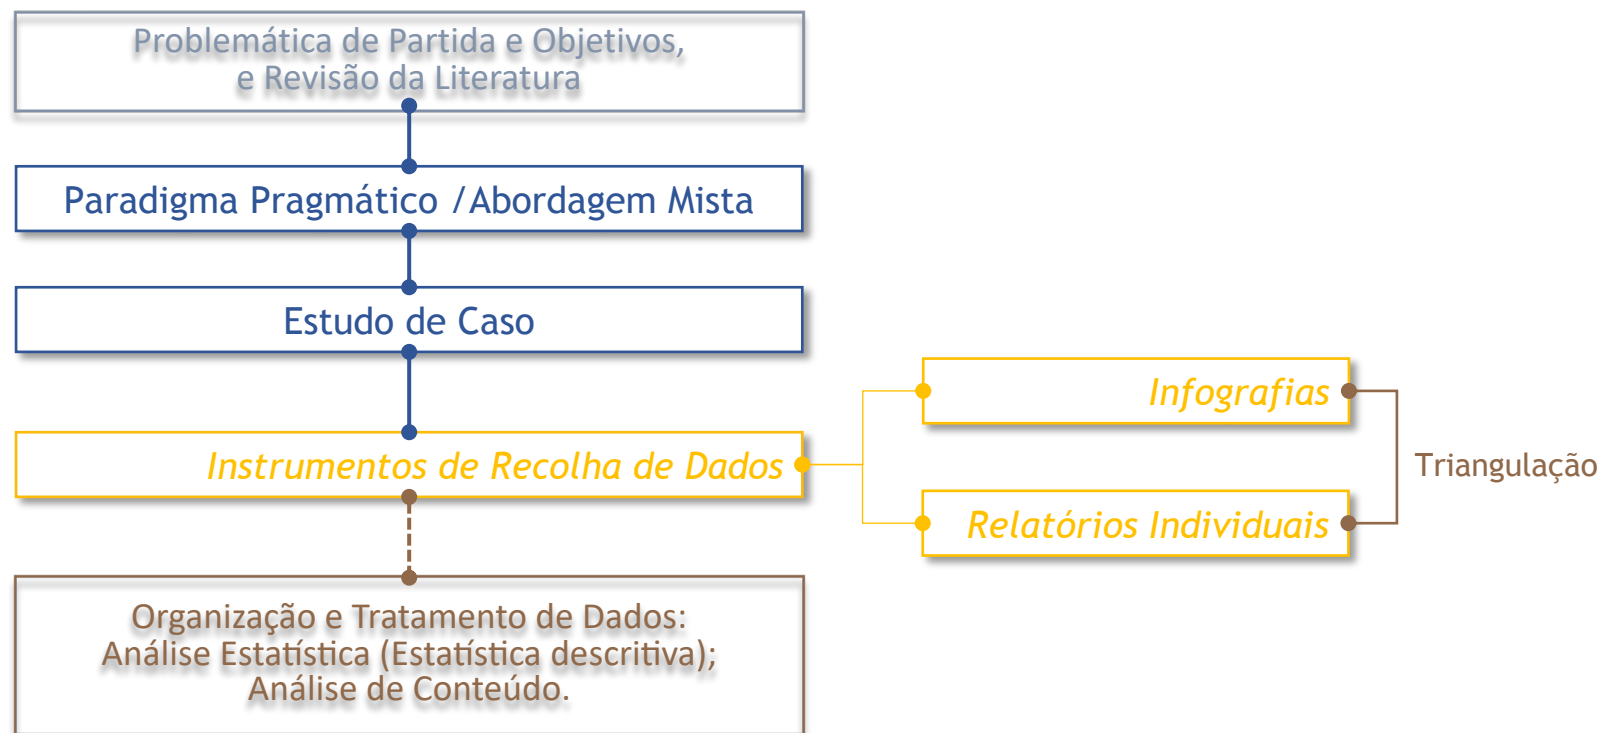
Problemática de Partida e Objetivos,
e Revisão da Literatura

Paradigma Pragmático /Abordagem Mista

Estudo de Caso

Instrumentos de Recolha de Dados

Infografias

Relatórios Individuais

Triangulação

Organização e Tratamento de Dados:
Análise Estatística (Estatística descritiva);
Análise de Conteúdo.